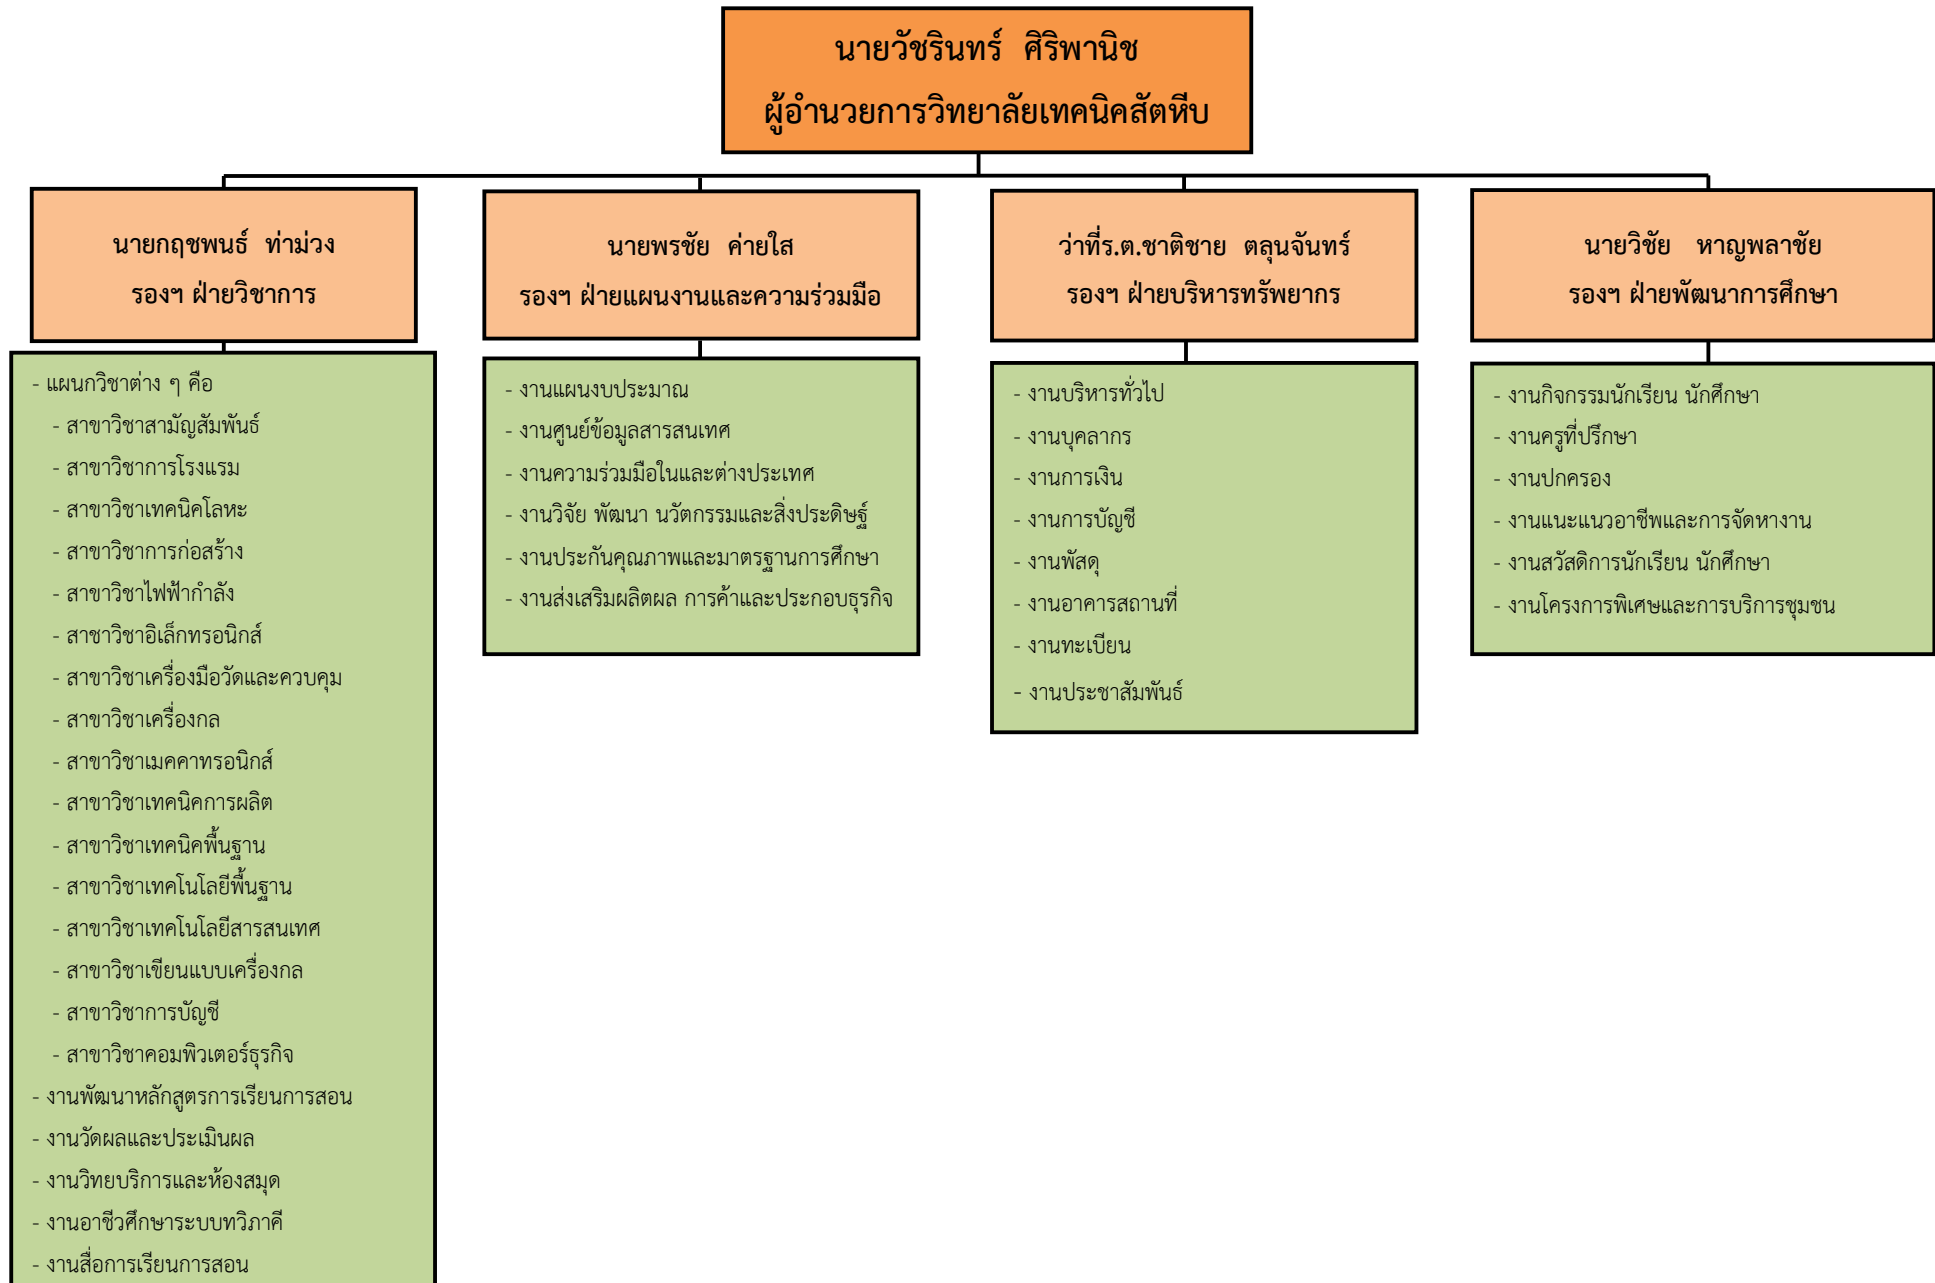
นายวัชรินทร์ ศิริพานิช
ผู้อำนวยการวิทยาลัยเทคนิคสัตหีบ

นายกฤชพนธ์ ท่าม่วง
รองฯ ฝ่ายวิชาการ

- แผนกวิชาต่าง ๆ คือ
- สาขาวิชาสามัญสัมพันธ์
- สาขาวิชาการโรงแรม
- สาขาวิชาเทคนิคโลหะ
- สาขาวิชาการก่อสร้าง
- สาขาวิชาไฟฟ้ากำลัง
- สาขาวิชาอิเล็กทรอนิกส์
- สาขาวิชาเครื่องมือวัดและควบคุม
- สาขาวิชาเครื่องกล
- สาขาวิชาเมคคาทรอนิกส์
- สาขาวิชาเทคนิคการผลิต
- สาขาวิชาเทคนิคพื้นฐาน
- สาขาวิชาเทคโนโลยีพื้นฐาน
- สาขาวิชาเทคโนโลยีสารสนเทศ
- สาขาวิชาเขียนแบบเครื่องกล
- สาขาวิชาการบัญชี
- สาขาวิชาคอมพิวเตอร์ธุรกิจ
- งานพัฒนาหลักสูตรการเรียนการสอน
- งานวัดผลและประเมินผล
- งานวิทยบริการและห้องสมุด
- งานอาชีวศึกษาระบบทวิภาคี
- งานสื่อการเรียนการสอน

นายพรชัย ค่ายใส
รองฯ ฝ่ายแผนงานและความร่วมมือ

- งานแผนงบประมาณ
- งานศูนย์ข้อมูลสารสนเทศ
- งานความร่วมมือในและต่างประเทศ
- งานวิจัย พัฒนา นวัตกรรมและสิ่งประดิษฐ์
- งานประกันคุณภาพและมาตรฐานการศึกษา
- งานส่งเสริมผลิตผล การค้าและประกอบธุรกิจ

ว่าที่ร.ต.ชาติชาย ตลุนจันทร์
รองฯ ฝ่ายบริหารทรัพยากร

- งานบริหารทั่วไป
- งานบุคลากร
- งานการเงิน
- งานการบัญชี
- งานพัสดุ
- งานอาคารสถานที่
- งานทะเบียน
- งานประชาสัมพันธ์

นายวิชัย หาญพลาชัย
รองฯ ฝ่ายพัฒนาการศึกษา

- งานกิจกรรมนักเรียน นักศึกษา
- งานครูที่ปรึกษา
- งานปกครอง
- งานแนะแนวอาชีพและการจัดหางาน
- งานสวัสดิการนักเรียน นักศึกษา
- งานโครงการพิเศษและการบริการชุมชน